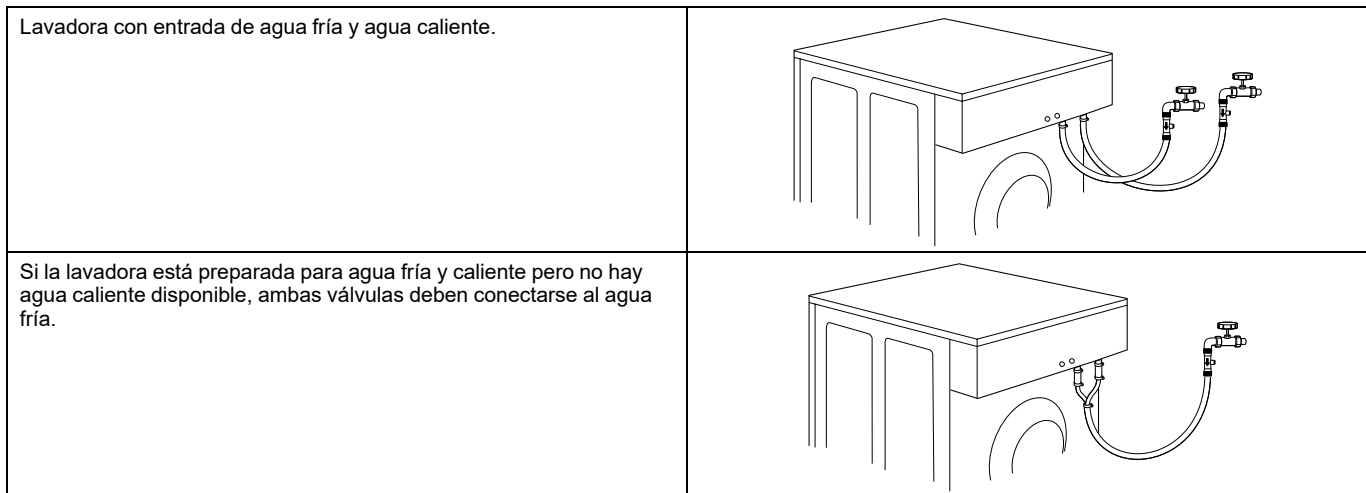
| | |
|---|---|
| Lavadora con entrada de agua fría y agua caliente. | |
| Si la lavadora está preparada para agua fría y caliente pero no hay agua caliente disponible, ambas válvulas deben conectarse al agua fría. | |